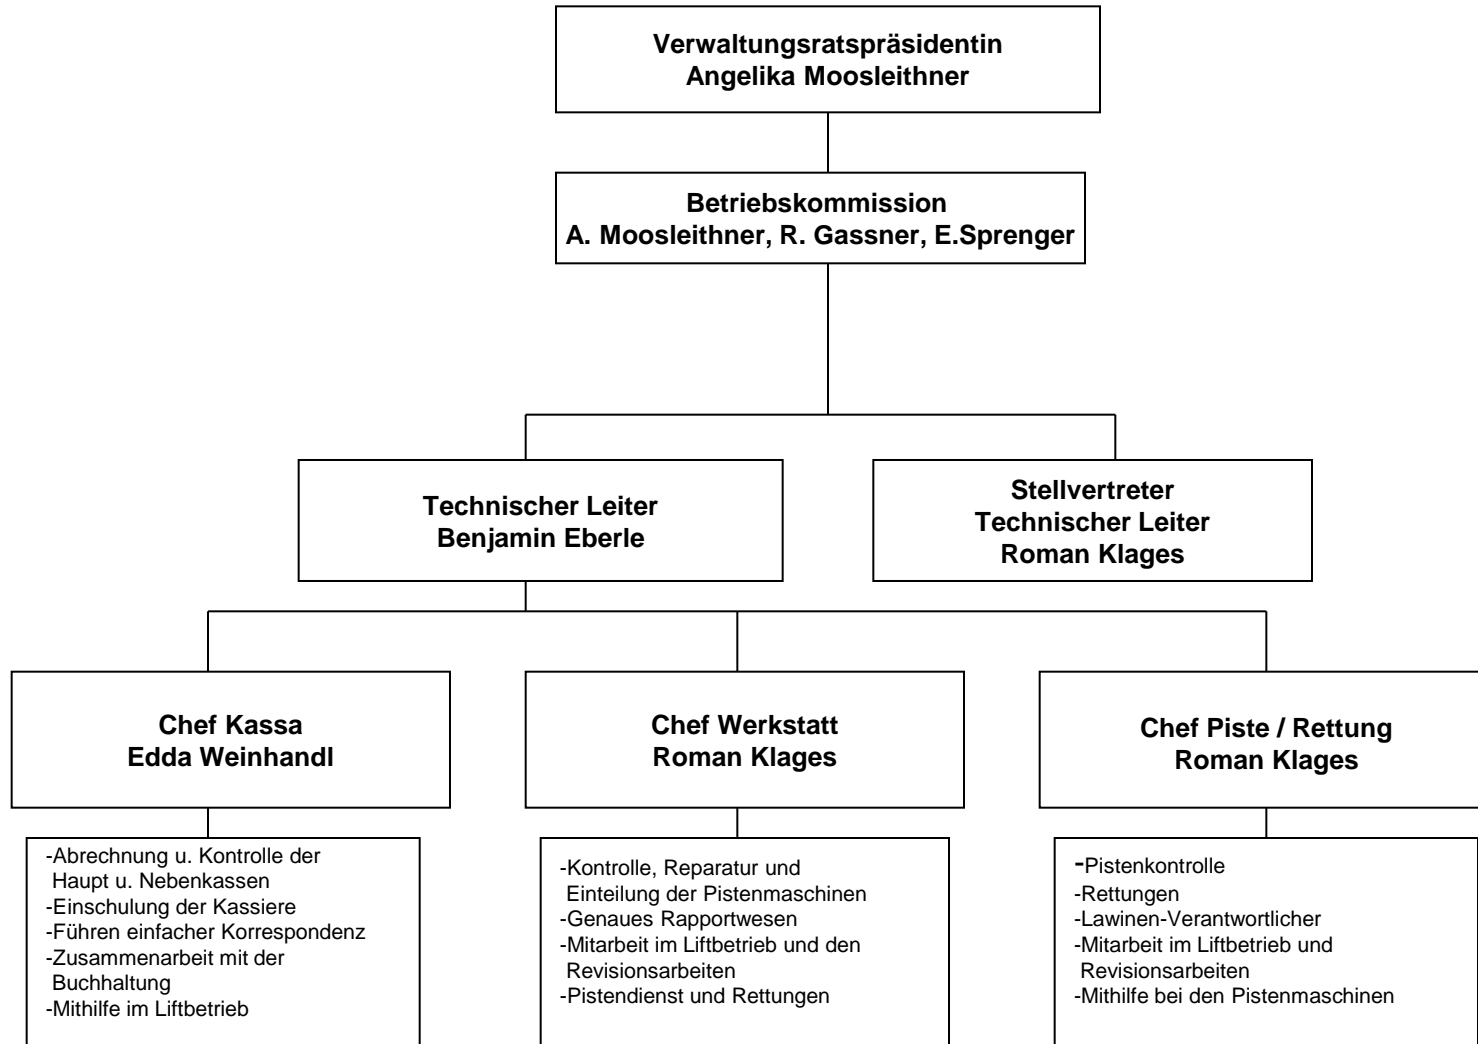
Verwaltungsratspräsidentin
Angelika Moosleithner

Betriebskommission
A. Moosleithner, R. Gassner, E.Sprenger

Technischer Leiter
Benjamin Eberle

Stellvertreter
Technischer Leiter
Roman Klages

Chef Kassa
Edda Weinhandl

-Abrechnung u. Kontrolle der Haupt u. Nebenkassen
-Einschulung der Kassiere
-Führen einfacher Korrespondenz
-Zusammenarbeit mit der Buchhaltung
-Mithilfe im Liftbetrieb

Chef Werkstatt
Roman Klages

-Kontrolle, Reparatur und Einteilung der Pistenmaschinen
-Genaues Rapportwesen
-Mitarbeit im Liftbetrieb und den Revisionsarbeiten
-Pistendienst und Rettungen

Chef Piste / Rettung
Roman Klages

-Pistenkontrolle
-Rettungen
-Lawinen-Verantwortlicher
-Mitarbeit im Liftbetrieb und Revisionsarbeiten
-Mithilfe bei den Pistenmaschinen